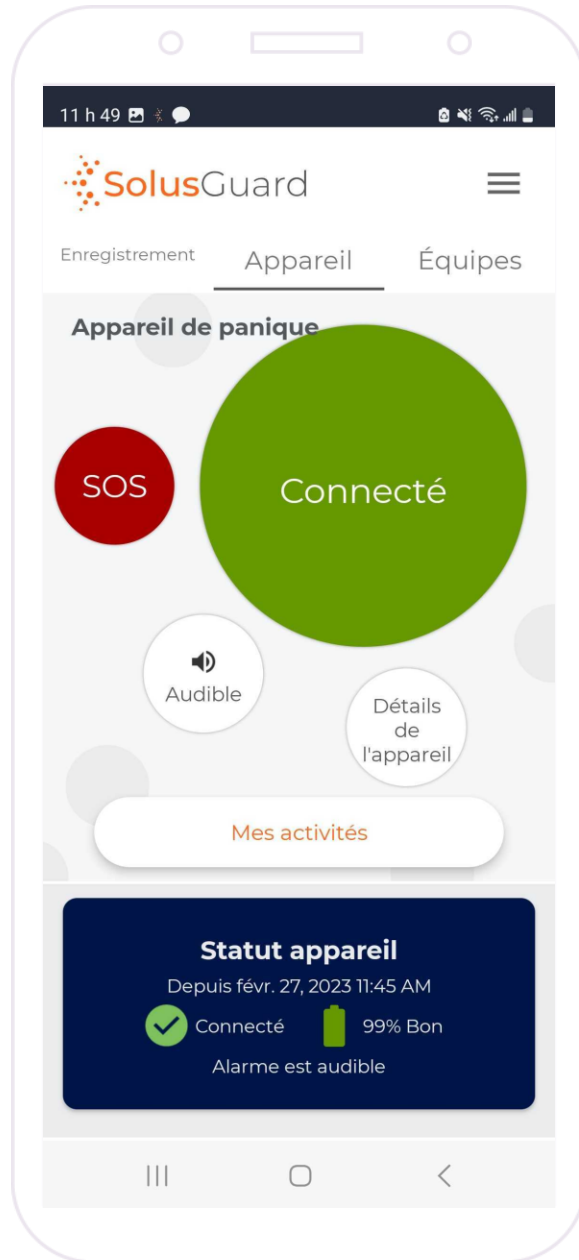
11 h 49

SolusGuard

Enregistrement
Appareil
Équipes

Appareil de panique

SOS

Connecté

Audible

Détails de l'appareil

Mes activités

Statut appareil
Depuis févr. 27, 2023 11:45 AM
Connecté 99% Bon
Alarme est audible